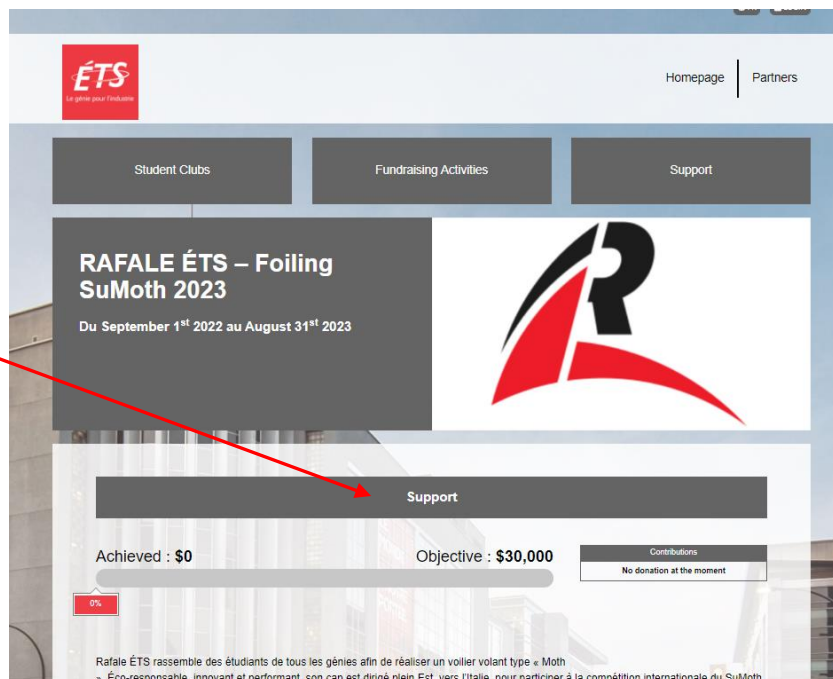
ÉTS
Le génie pour l'industrie

Homepage | Partners

Student Clubs

Fundraising Activities

Support

RAFALE ÉTS – Foiling SuMoth 2023

Du September 1$^{st}$ 2022 au August 31$^{st}$ 2023

Support

Achieved : **$0**

Objective : **$30,000**

Contributions

No donation at the moment

0%

Rafale ÉTS rassemble des étudiants de tous les génies afin de réaliser un voilier volant type « Moth » Éco-responsable, innovant et performant, son cap est dirigé plein Est, vers l'Italie, pour participer à la compétition internationale du SuMoth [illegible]